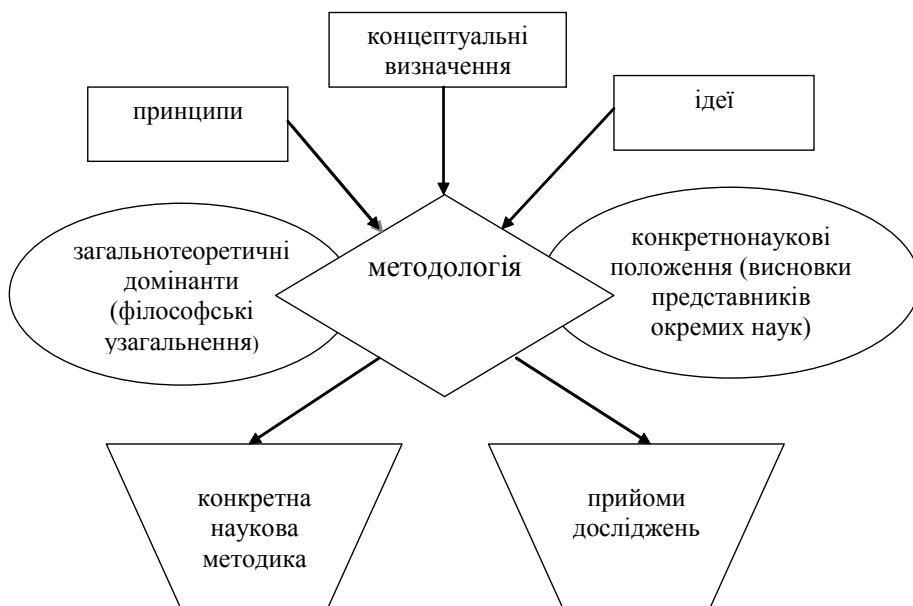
концептуальні визначення

принципи

ідеї

загальнотеоретичні домінанти (філософські узагальнення)

методологія

конкретнонаукові положення (висновки представників окремих наук)

конкретна наукова методика

прийоми досліджень